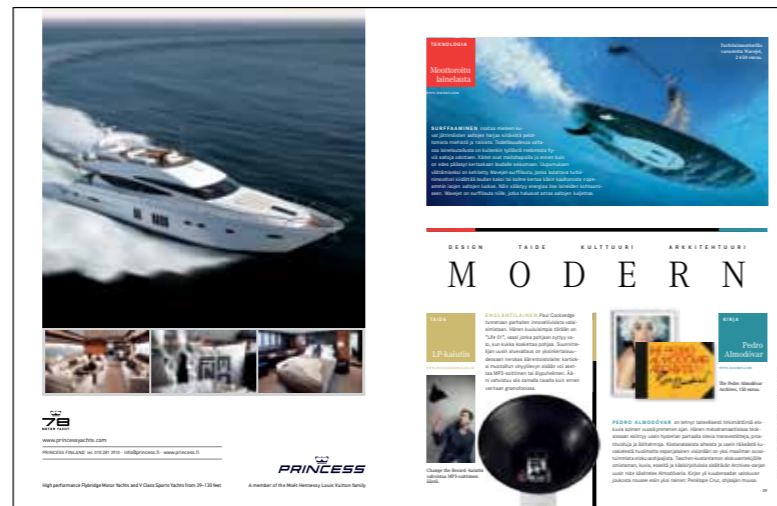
78
MOTOR YACHT

www.princessyachts.com

PRINCESS FINLAND tel. 010 281 3910 · info@princess.fi · www.princess.fi

PRINCESS

High performance Flybridge Motor Yachts and V Class Sports Yachts from 39–130 feet

A member of the Moët Hennessy Louis Vuitton family

TEKNOLOGIA

Moottoroitu lainelauta

Tuulilasinsuojusta vaativa Wavejet, 2 650 euroa.

SURFFAAMINEN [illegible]

DESIGN TAIDE KULTTUURI ARKKITEHTUURI

MODERN

TAIDE

LP-kaiutin

ENGLANTILAINEN Paul Cocksedge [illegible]

Change the Record -kaiutin valmistaa MP3-soittimen läheltä.

KIRJA

Pedro Almodóvar

The Pedro Almodóvar Archives, 150 euroa.

PEDRO ALMODÓVAR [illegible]

39